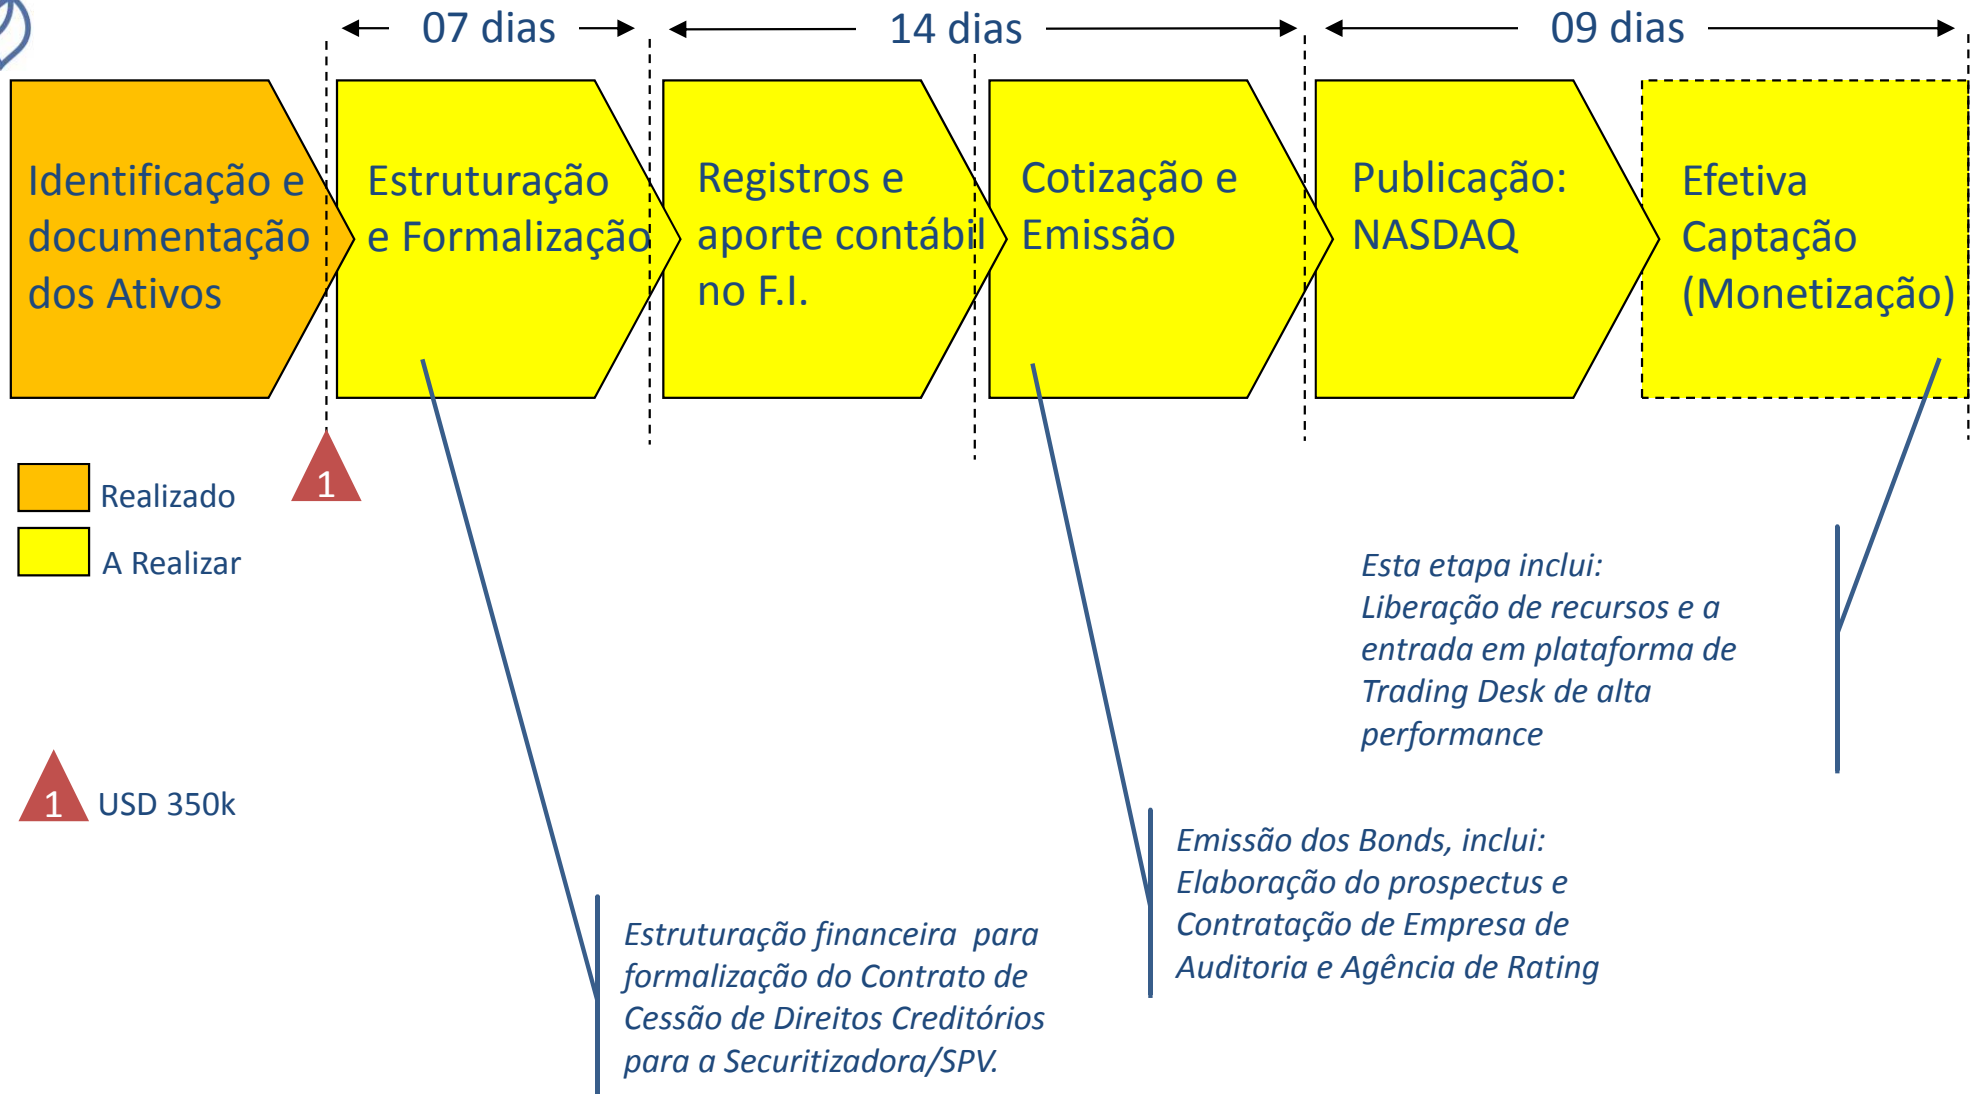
07 dias

14 dias

09 dias

Identificação e documentação dos Ativos

Estruturação e Formalização

Registros e aporte contábil no F.I.

Cotização e Emissão

Publicação: NASDAQ

Efetiva Captação (Monetização)

Realizado

A Realizar

1

1 USD 350k

Esta etapa inclui: Liberação de recursos e a entrada em plataforma de Trading Desk de alta performance

Emissão dos Bonds, inclui: Elaboração do prospectus e Contratação de Empresa de Auditoria e Agência de Rating

Estruturação financeira para formalização do Contrato de Cessão de Direitos Creditórios para a Securitizadora/SPV.